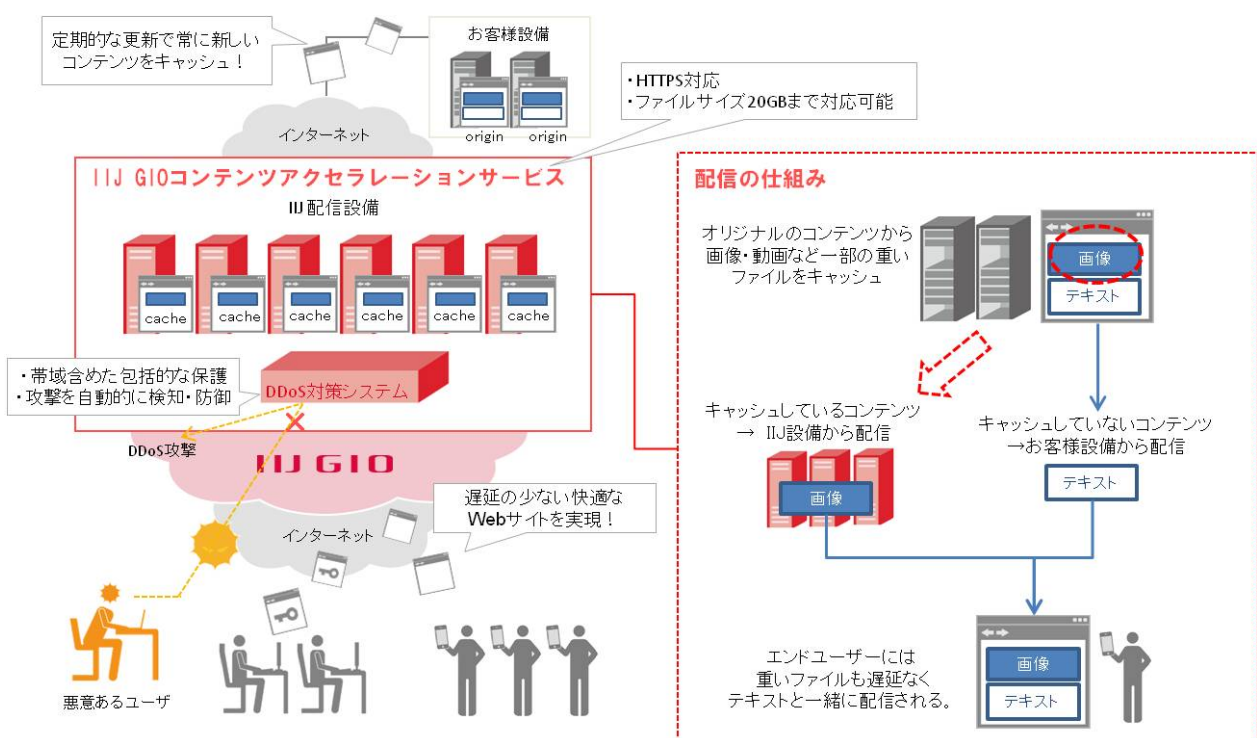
定期的な更新で常に新しいコンテンツをキャッシュ！

お客様設備

origin origin

インターネット

・HTTPS対応
・ファイルサイズ20GBまで対応可能

IIJ GIOコンテンツアクセラレーションサービス

IIJ 配信設備

cache cache cache cache cache cache

・帯域含めた包括的な保護
・攻撃を自動的に検知・防御

DDoS対策システム

DDoS攻撃

IIJ GIO

遅延の少ない快適なWebサイトを実現！

インターネット

悪意あるユーザ

配信の仕組み

オリジナルのコンテンツから画像・動画など一部の重いファイルをキャッシュ

画像

テキスト

キャッシュしているコンテンツ
→ IIJ設備から配信

キャッシュしていないコンテンツ
→お客様設備から配信

画像

テキスト

エンドユーザーには重いファイルも遅延なくテキストと一緒に配信される。

画像

テキスト